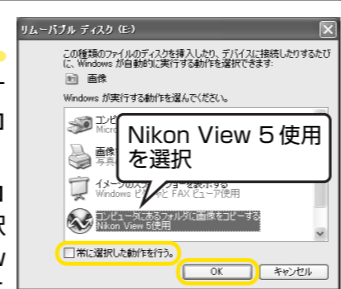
リムーバブル ディスク (E:)

この種類のファイルのディスクを挿入したり、デバイスに接続したりするたびに、Windows が自動的に実行する動作を選択できます:

画像

Windows が実行する動作を選んでください。

コン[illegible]
Micro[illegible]

画像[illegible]
写真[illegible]

イメージの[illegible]を表示する
Windows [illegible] FAX ビューア使用

コンピュータにあるフォルダに画像をコピーする
Nikon View 5使用

Nikon View 5 使用を選択

常に選択した動作を行う。

OK
キャンセル